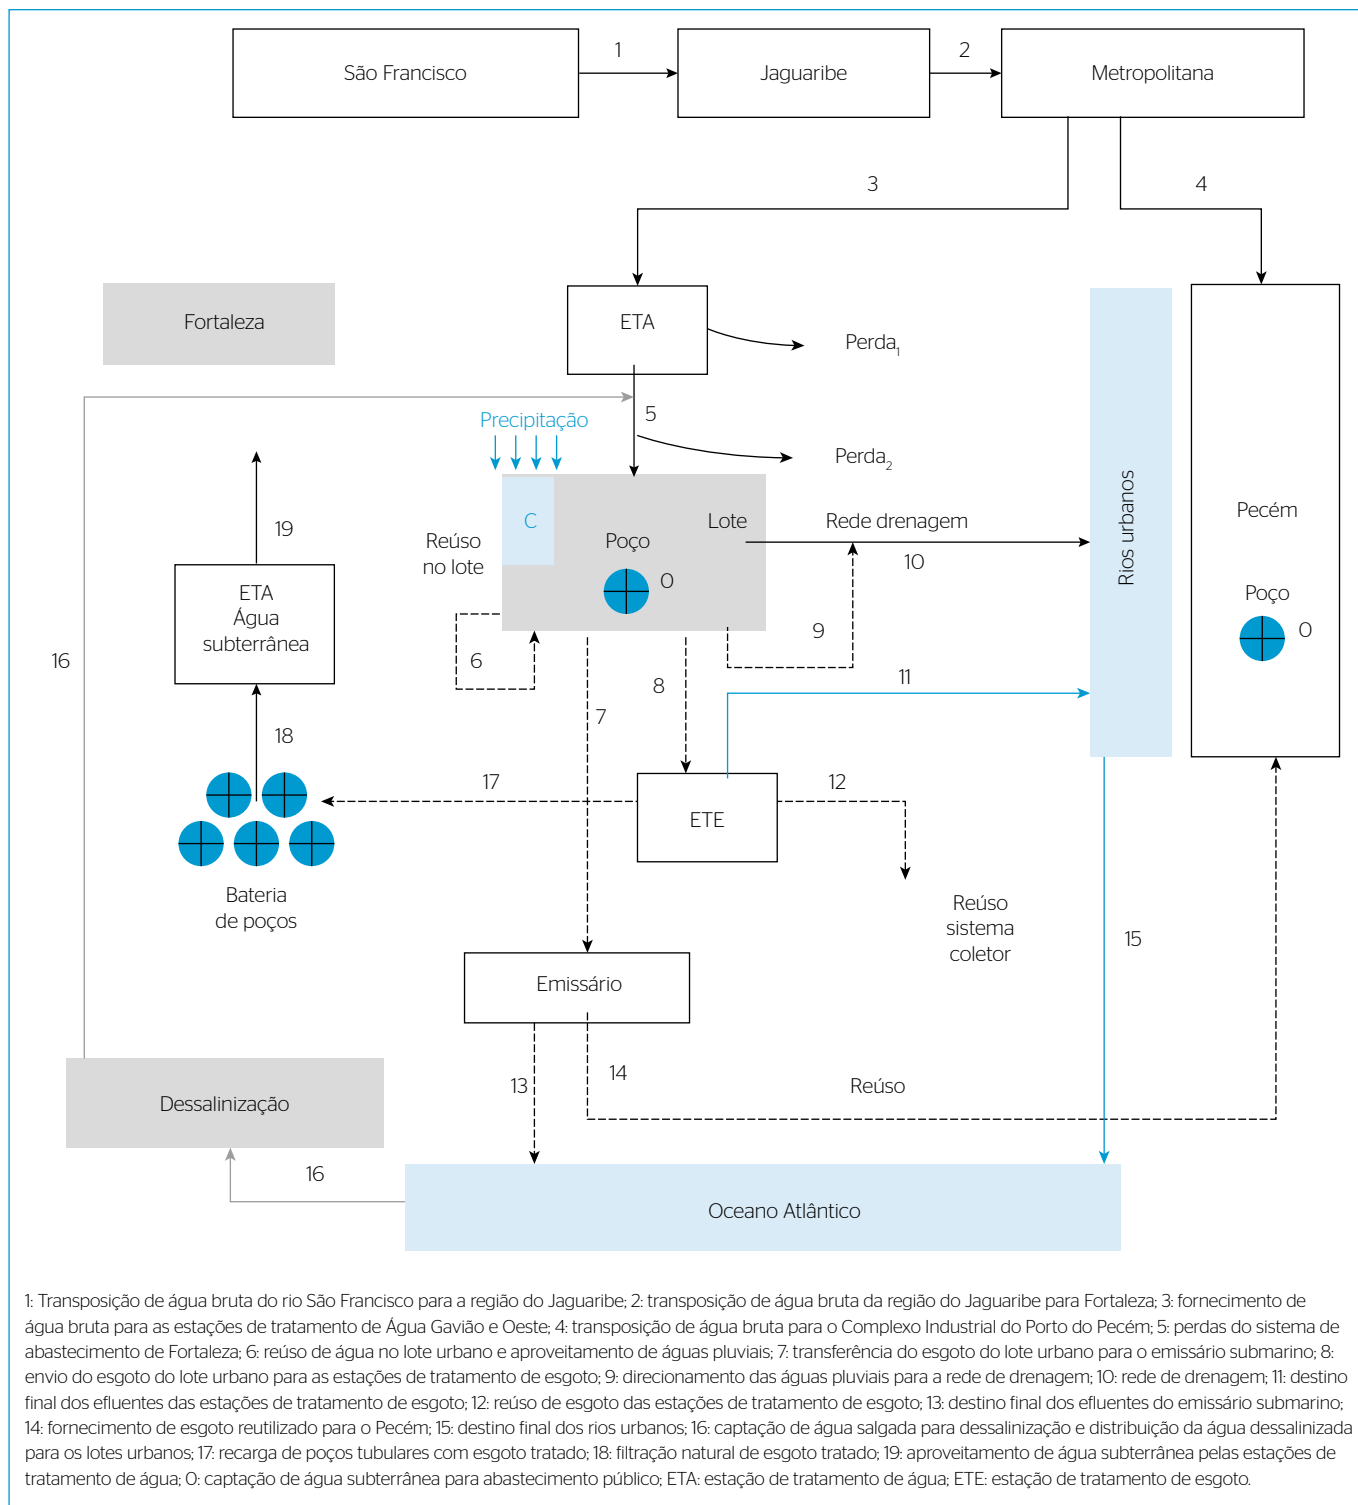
São Francisco
1
Jaguaribe
2
Metropolitana
3
4
Fortaleza
ETA
Perda$_1$
5
Precipitação
Perda$_2$
19
C
Poço
Lote
Rede drenagem
Rios urbanos
Pecém
Reúso no lote
O
10
ETA Água subterrânea
Poço
O
16
6
9
8
11
7
18
17
12
ETE
Bateria de poços
Reúso sistema coletor
15
Emissário
13
14
Reúso
Dessalinização
16
Oceano Atlântico

1: Transposição de água bruta do rio São Francisco para a região do Jaguaribe; 2: transposição de água bruta da região do Jaguaribe para Fortaleza; 3: fornecimento de água bruta para as estações de tratamento de Água Gavião e Oeste; 4: transposição de água bruta para o Complexo Industrial do Porto do Pecém; 5: perdas do sistema de abastecimento de Fortaleza; 6: reúso de água no lote urbano e aproveitamento de águas pluviais; 7: transferência do esgoto do lote urbano para o emissário submarino; 8: envio do esgoto do lote urbano para as estações de tratamento de esgoto; 9: direcionamento das águas pluviais para a rede de drenagem; 10: rede de drenagem; 11: destino final dos efluentes das estações de tratamento de esgoto; 12: reúso de esgoto das estações de tratamento de esgoto; 13: destino final dos efluentes do emissário submarino; 14: fornecimento de esgoto reutilizado para o Pecém; 15: destino final dos rios urbanos; 16: captação de água salgada para dessalinização e distribuição da água dessalinizada para os lotes urbanos; 17: recarga de poços tubulares com esgoto tratado; 18: filtração natural de esgoto tratado; 19: aproveitamento de água subterrânea pelas estações de tratamento de água; O: captação de água subterrânea para abastecimento público; ETA: estação de tratamento de água; ETE: estação de tratamento de esgoto.